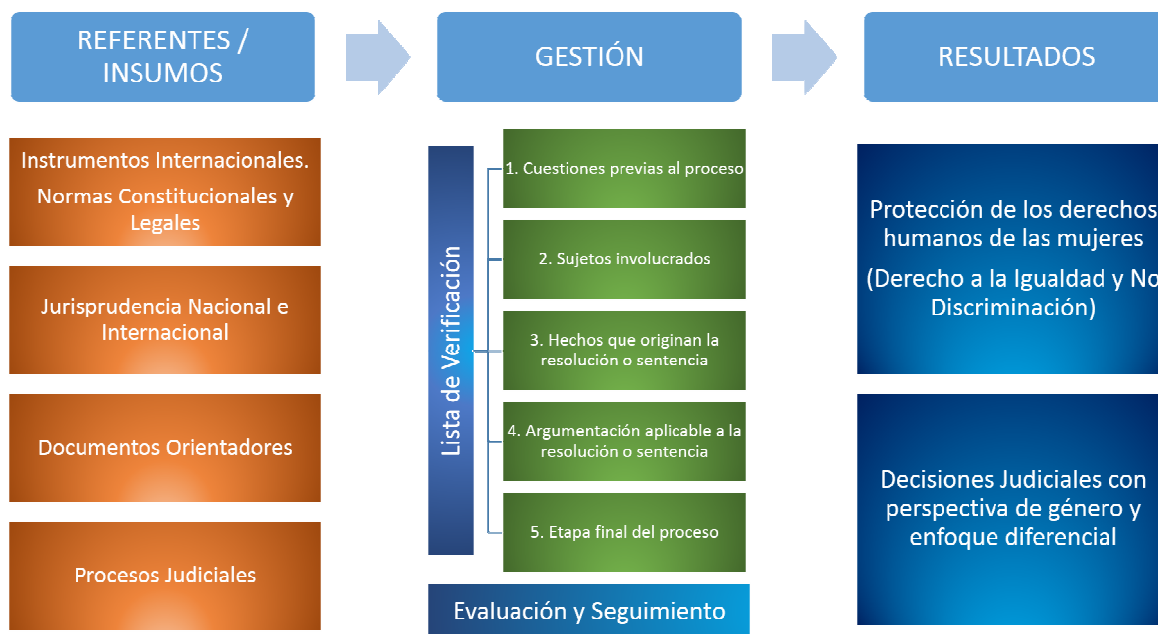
REFERENTES / INSUMOS

GESTIÓN

RESULTADOS

Instrumentos Internacionales.
Normas Constitucionales y Legales

Jurisprudencia Nacional e Internacional

Documentos Orientadores

Procesos Judiciales

Lista de Verificación

1. Cuestiones previas al proceso

2. Sujetos involucrados

3. Hechos que originan la resolución o sentencia

4. Argumentación aplicable a la resolución o sentencia

5. Etapa final del proceso

Evaluación y Seguimiento

Protección de los derechos humanos de las mujeres
(Derecho a la Igualdad y No Discriminación)

Decisiones Judiciales con perspectiva de género y enfoque diferencial